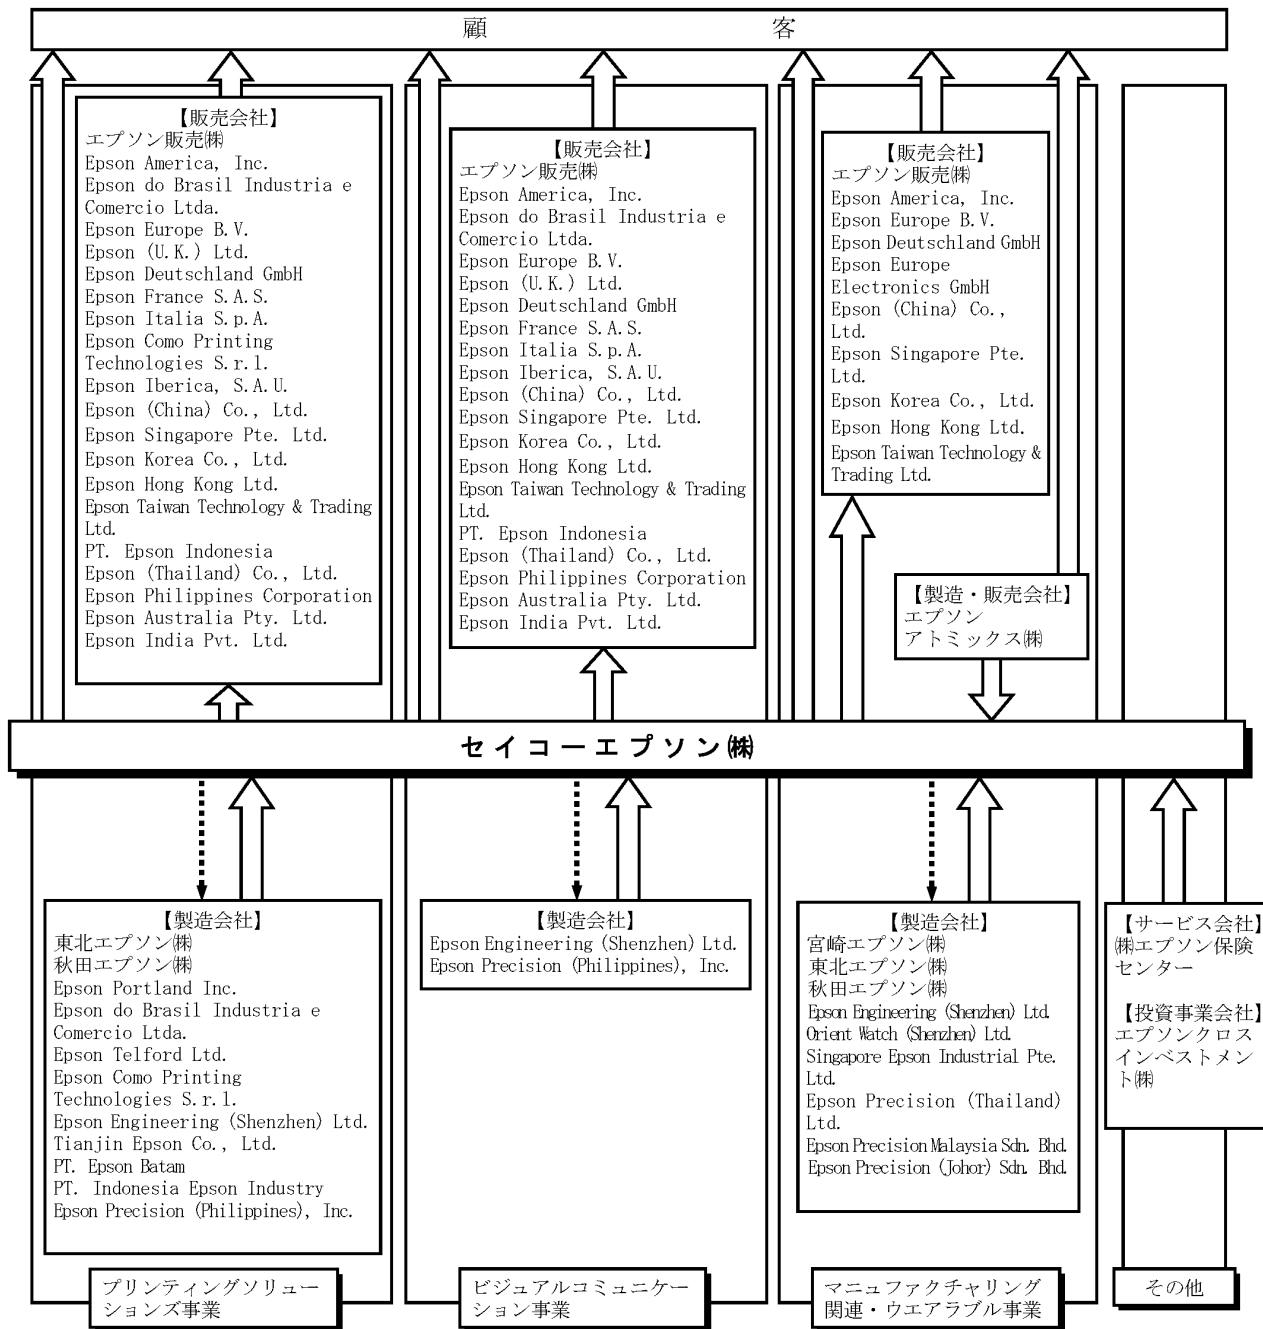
顧　客

【販売会社】
エプソン販売㈱
Epson America, Inc.
Epson do Brasil Industria e Comercio Ltda.
Epson Europe B.V.
Epson (U.K.) Ltd.
Epson Deutschland GmbH
Epson France S.A.S.
Epson Italia S.p.A.
Epson Como Printing Technologies S.r.l.
Epson Iberica, S.A.U.
Epson (China) Co., Ltd.
Epson Singapore Pte. Ltd.
Epson Korea Co., Ltd.
Epson Hong Kong Ltd.
Epson Taiwan Technology & Trading Ltd.
PT. Epson Indonesia
Epson (Thailand) Co., Ltd.
Epson Philippines Corporation
Epson Australia Pty. Ltd.
Epson India Pvt. Ltd.

【販売会社】
エプソン販売㈱
Epson America, Inc.
Epson do Brasil Industria e Comercio Ltda.
Epson Europe B.V.
Epson (U.K.) Ltd.
Epson Deutschland GmbH
Epson France S.A.S.
Epson Italia S.p.A.
Epson Iberica, S.A.U.
Epson (China) Co., Ltd.
Epson Singapore Pte. Ltd.
Epson Korea Co., Ltd.
Epson Hong Kong Ltd.
Epson Taiwan Technology & Trading Ltd.
PT. Epson Indonesia
Epson (Thailand) Co., Ltd.
Epson Philippines Corporation
Epson Australia Pty. Ltd.
Epson India Pvt. Ltd.

【販売会社】
エプソン販売㈱
Epson America, Inc.
Epson Europe B.V.
Epson Deutschland GmbH
Epson Europe Electronics GmbH
Epson (China) Co., Ltd.
Epson Singapore Pte. Ltd.
Epson Korea Co., Ltd.
Epson Hong Kong Ltd.
Epson Taiwan Technology & Trading Ltd.

【製造・販売会社】
エプソン
アトミックス㈱

セイコーエプソン㈱

【製造会社】
東北エプソン㈱
秋田エプソン㈱
Epson Portland Inc.
Epson do Brasil Industria e Comercio Ltda.
Epson Telford Ltd.
Epson Como Printing Technologies S.r.l.
Epson Engineering (Shenzhen) Ltd.
Tianjin Epson Co., Ltd.
PT. Epson Batam
PT. Indonesia Epson Industry
Epson Precision (Philippines), Inc.

【製造会社】
Epson Engineering (Shenzhen) Ltd.
Epson Precision (Philippines), Inc.

【製造会社】
宮崎エプソン㈱
東北エプソン㈱
秋田エプソン㈱
Epson Engineering (Shenzhen) Ltd.
Orient Watch (Shenzhen) Ltd.
Singapore Epson Industrial Pte. Ltd.
Epson Precision (Thailand) Ltd.
Epson Precision Malaysia Sdn. Bhd.
Epson Precision (Johor) Sdn. Bhd.

【サービス会社】
㈱エプソン保険センター

【投資事業会社】
エプソンクロスインベストメント㈱

プリンティングソリューションズ事業

ビジュアルコミュニケーション事業

マニュファクチャリング関連・ウエアラブル事業

その他